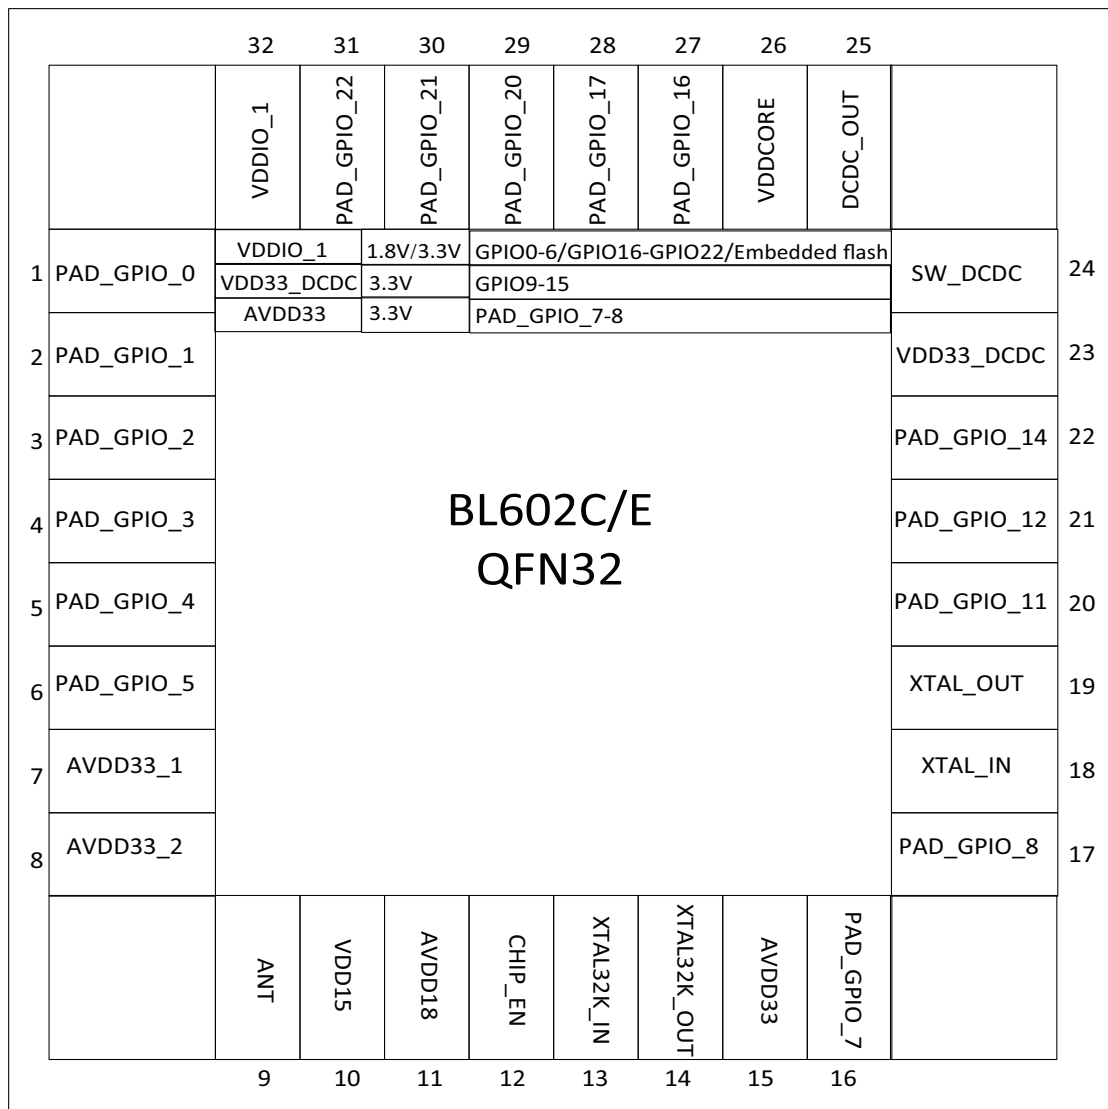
32 31 30 29 28 27 26 25

VDDIO_1 | PAD_GPIO_22 | PAD_GPIO_21 | PAD_GPIO_20 | PAD_GPIO_17 | PAD_GPIO_16 | VDDCORE | DCDC_OUT

| | | |
|---|---|---|
| VDDIO_1 | 1.8V/3.3V | GPIO0-6/GPIO16-GPIO22/Embedded flash |
| VDD33_DCDC | 3.3V | GPIO9-15 |
| AVDD33 | 3.3V | PAD_GPIO_7-8 |

1 PAD_GPIO_0
2 PAD_GPIO_1
3 PAD_GPIO_2
4 PAD_GPIO_3
5 PAD_GPIO_4
6 PAD_GPIO_5
7 AVDD33_1
8 AVDD33_2

BL602C/E
QFN32

SW_DCDC 24
VDD33_DCDC 23
PAD_GPIO_14 22
PAD_GPIO_12 21
PAD_GPIO_11 20
XTAL_OUT 19
XTAL_IN 18
PAD_GPIO_8 17

ANT | VDD15 | AVDD18 | CHIP_EN | XTAL32K_IN | XTAL32K_OUT | AVDD33 | PAD_GPIO_7

9 10 11 12 13 14 15 16